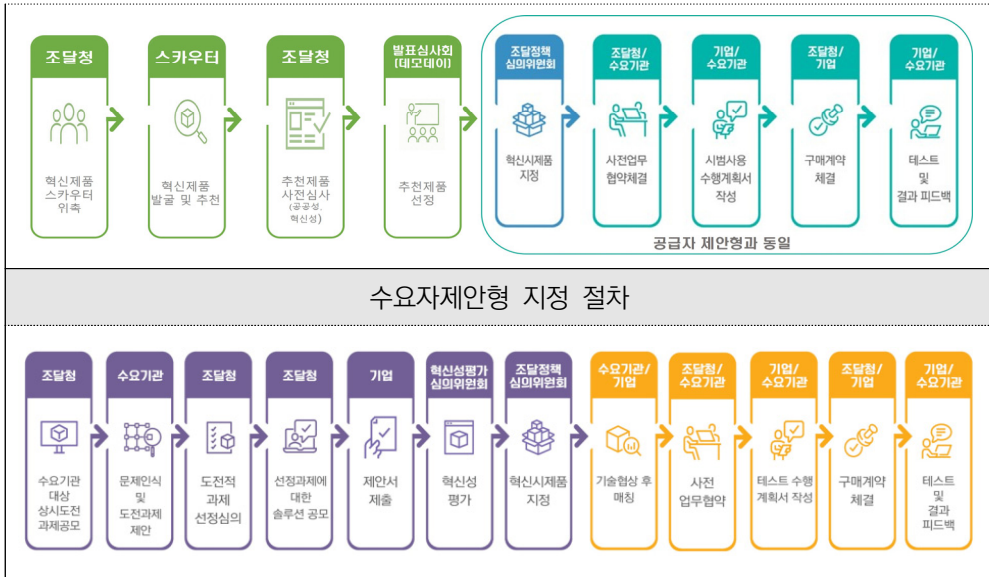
조달청

혁신제품 스카우터 위촉

스카우터

혁신제품 발굴 및 추천

조달청

추천제품 사전심사 (공공성, 혁신성)

발표심사회 (데모데이)

추천제품 선정

조달정책 심의위원회

혁신시제품 지정

조달청/ 수요기관

사전업무 협약체결

기업/ 수요기관

시범사용 수행계획서 작성

조달청/ 기업

구매계약 체결

기업/ 수요기관

테스트 및 결과 피드백

공급자 제안형과 동일

수요자제안형 지정 절차

조달청

수요기관 대상 상시도전 과제공모

수요기관

문제인식 및 도전과제 제안

조달청

도전적 과제 선정심의

조달청

선정과제에 대한 솔루션 공모

기업

제안서 제출

혁신성평가 심의위원회

혁신성 평가

조달정책 심의위원회

혁신시제품 지정

수요기관/ 기업

기술협상 후 매칭

조달청/ 수요기관

사전 업무협약

기업/ 수요기관

테스트 수행 계획서 작성

조달청/ 기업

구매계약 체결

기업/ 수요기관

테스트 및 결과 피드백